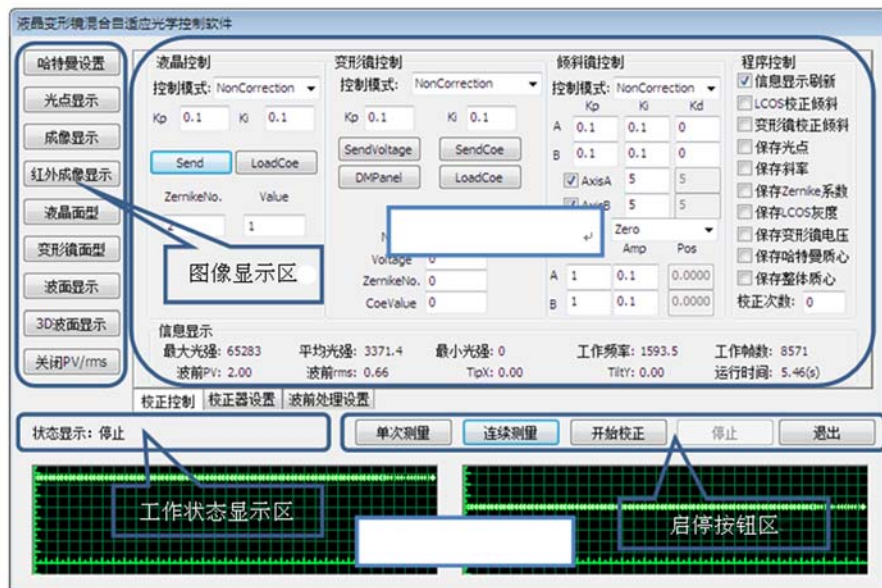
液晶变形镜混合自适应光学控制软件

哈特曼设置
光点显示
成像显示
红外成像显示
液晶面型
变形镜面型
波面显示
3D波面显示
关闭PV/rms

液晶控制
控制模式: NonCorrection
Kp 0.1 Ki 0.1
Send LoadCoe
ZernikeNo. Value
2 1

图像显示区

变形镜控制
控制模式: NonCorrection
Kp 0.1 Ki 0.1
SendVoltage SendCoe
DMPanel LoadCoe
N
Voltage 0
ZernikeNo. 0
CoeValue 0

倾斜镜控制
控制模式: NonCorrection
Kp Ki Kd
A 0.1 0.1 0
B 0.1 0.1 0
AxisA 5 5
AxisB 5 5
Zero
Amp Pos
A 1 0.1 0.0000
B 1 0.1 0.0000

程序控制
信息显示刷新
LCOS校正倾斜
变形镜校正倾斜
保存光点
保存斜率
保存Zernike系数
保存LCOS灰度
保存变形镜电压
保存哈特曼质心
保存整体质心
校正次数: 0

信息显示
最大光强: 65283 平均光强: 3371.4 最小光强: 0 工作频率: 1593.5 工作帧数: 8571
波前PV: 2.00 波前rms: 0.66 TipX: 0.00 TiltY: 0.00 运行时间: 5.46(s)

校正控制 校正器设置 波前处理设置

状态显示: 停止

单次测量 连续测量 开始校正 停止 退出

工作状态显示区

启停按钮区